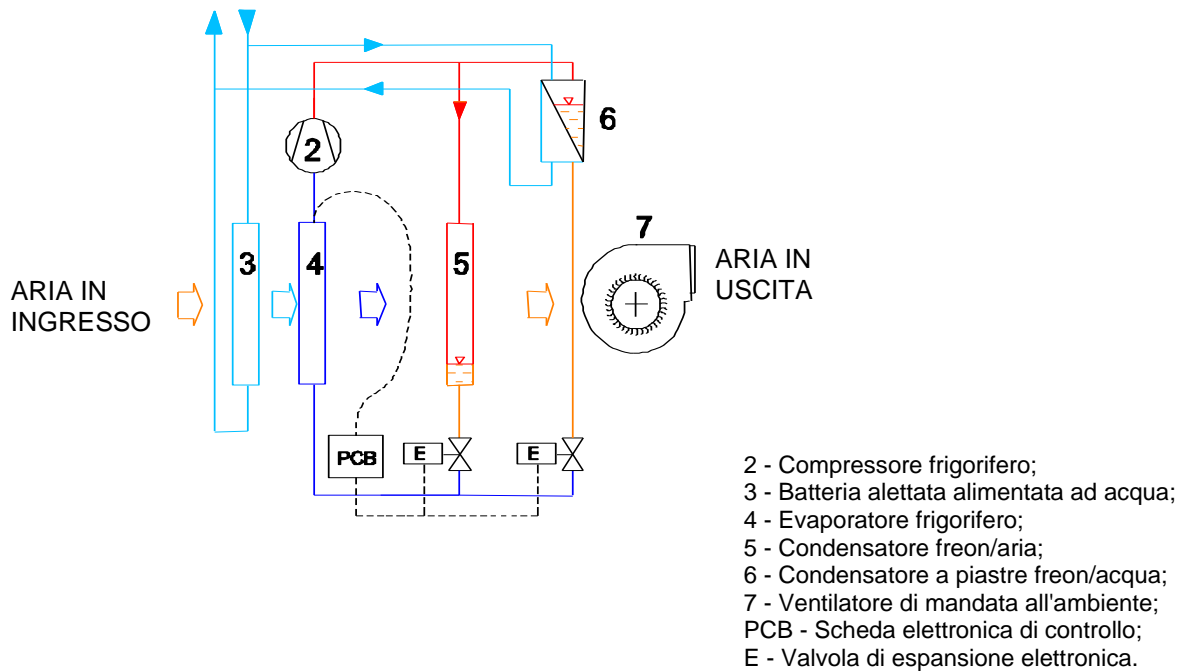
6

2

7

3

4

5

ARIA IN INGRESSO

ARIA IN USCITA

PCB

E

E

2 - Compressore frigorifero;
3 - Batteria alettata alimentata ad acqua;
4 - Evaporatore frigorifero;
5 - Condensatore freon/aria;
6 - Condensatore a piastre freon/acqua;
7 - Ventilatore di mandata all'ambiente;
PCB - Scheda elettronica di controllo;
E - Valvola di espansione elettronica.